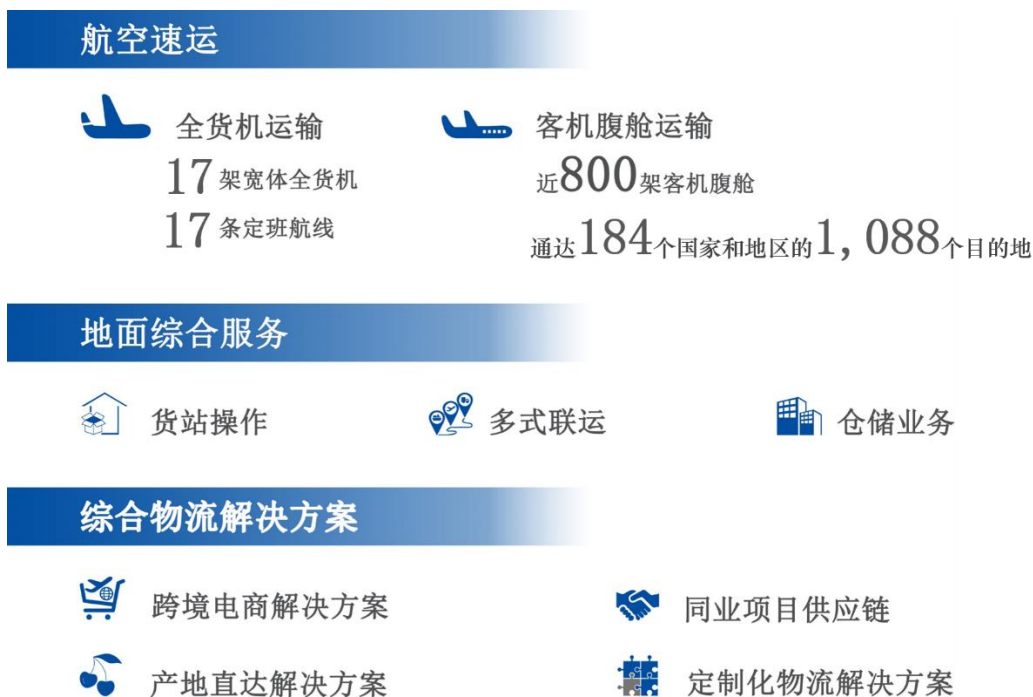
航空速运

全货机运输
17架宽体全货机
17条定班航线

客机腹舱运输
近800架客机腹舱
通达184个国家和地区的1,088个目的地

地面综合服务

货站操作

多式联运

仓储业务

综合物流解决方案

跨境电商解决方案

同业项目供应链

产地直达解决方案

定制化物流解决方案